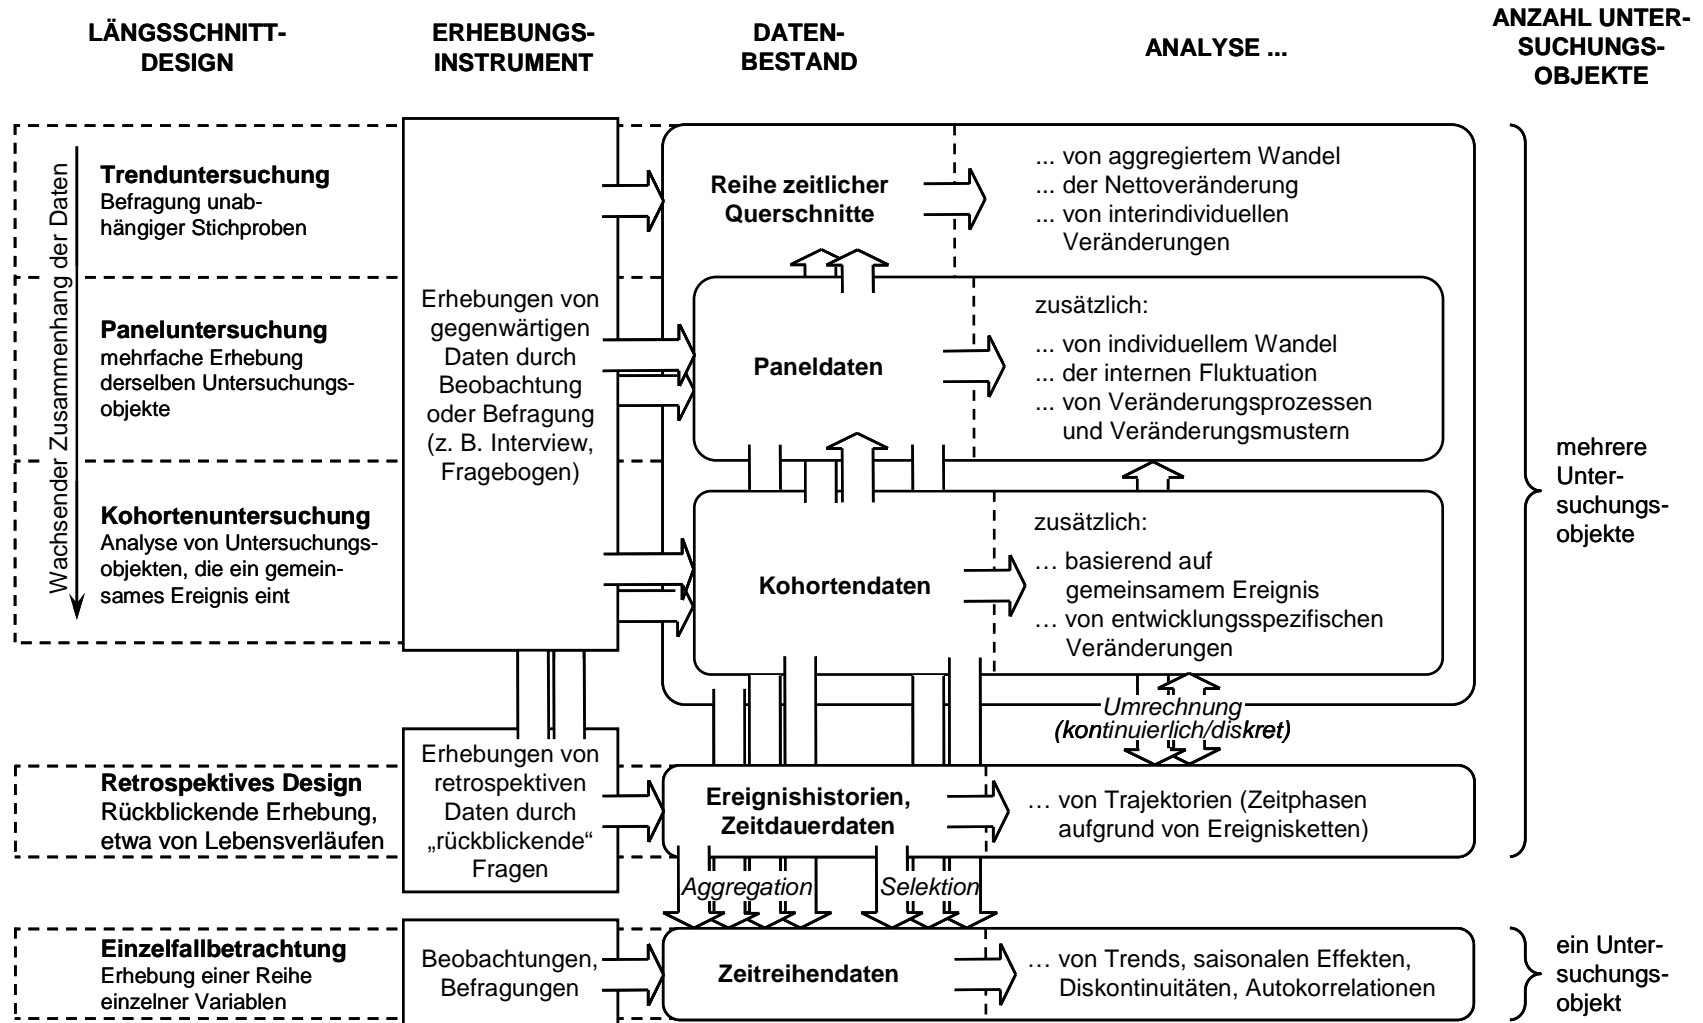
LÄNGSSCHNITT-DESIGN

ERHEBUNGS-INSTRUMENT

DATEN-BESTAND

ANALYSE ...

ANZAHL UNTER-SUCHUNGS-OBJEKTE

Wachsender Zusammenhang der Daten

Trenduntersuchung
Befragung unabhängiger Stichproben

Paneluntersuchung
mehrfache Erhebung derselben Untersuchungsobjekte

Kohortenuntersuchung
Analyse von Untersuchungsobjekten, die ein gemeinsames Ereignis eint

Erhebungen von gegenwärtigen Daten durch Beobachtung oder Befragung (z. B. Interview, Fragebogen)

Reihe zeitlicher Querschnitte

... von aggregiertem Wandel
... der Nettoveränderung
... von interindividuellen Veränderungen

Paneldaten

zusätzlich:
... von individuellem Wandel
... der internen Fluktuation
... von Veränderungsprozessen und Veränderungsmustern

Kohortendaten

zusätzlich:
… basierend auf gemeinsamem Ereignis
… von entwicklungsspezifischen Veränderungen

mehrere Untersuchungsobjekte

Umrechnung
(kontinuierlich/diskret)

Retrospektives Design
Rückblickende Erhebung, etwa von Lebensverläufen

Erhebungen von retrospektiven Daten durch „rückblickende“ Fragen

Ereignishistorien, Zeitdauerdaten

… von Trajektorien (Zeitphasen aufgrund von Ereignisketten)

Aggregation

Selektion

Einzelfallbetrachtung
Erhebung einer Reihe einzelner Variablen

Beobachtungen, Befragungen

Zeitreihendaten

… von Trends, saisonalen Effekten, Diskontinuitäten, Autokorrelationen

ein Untersuchungsobjekt